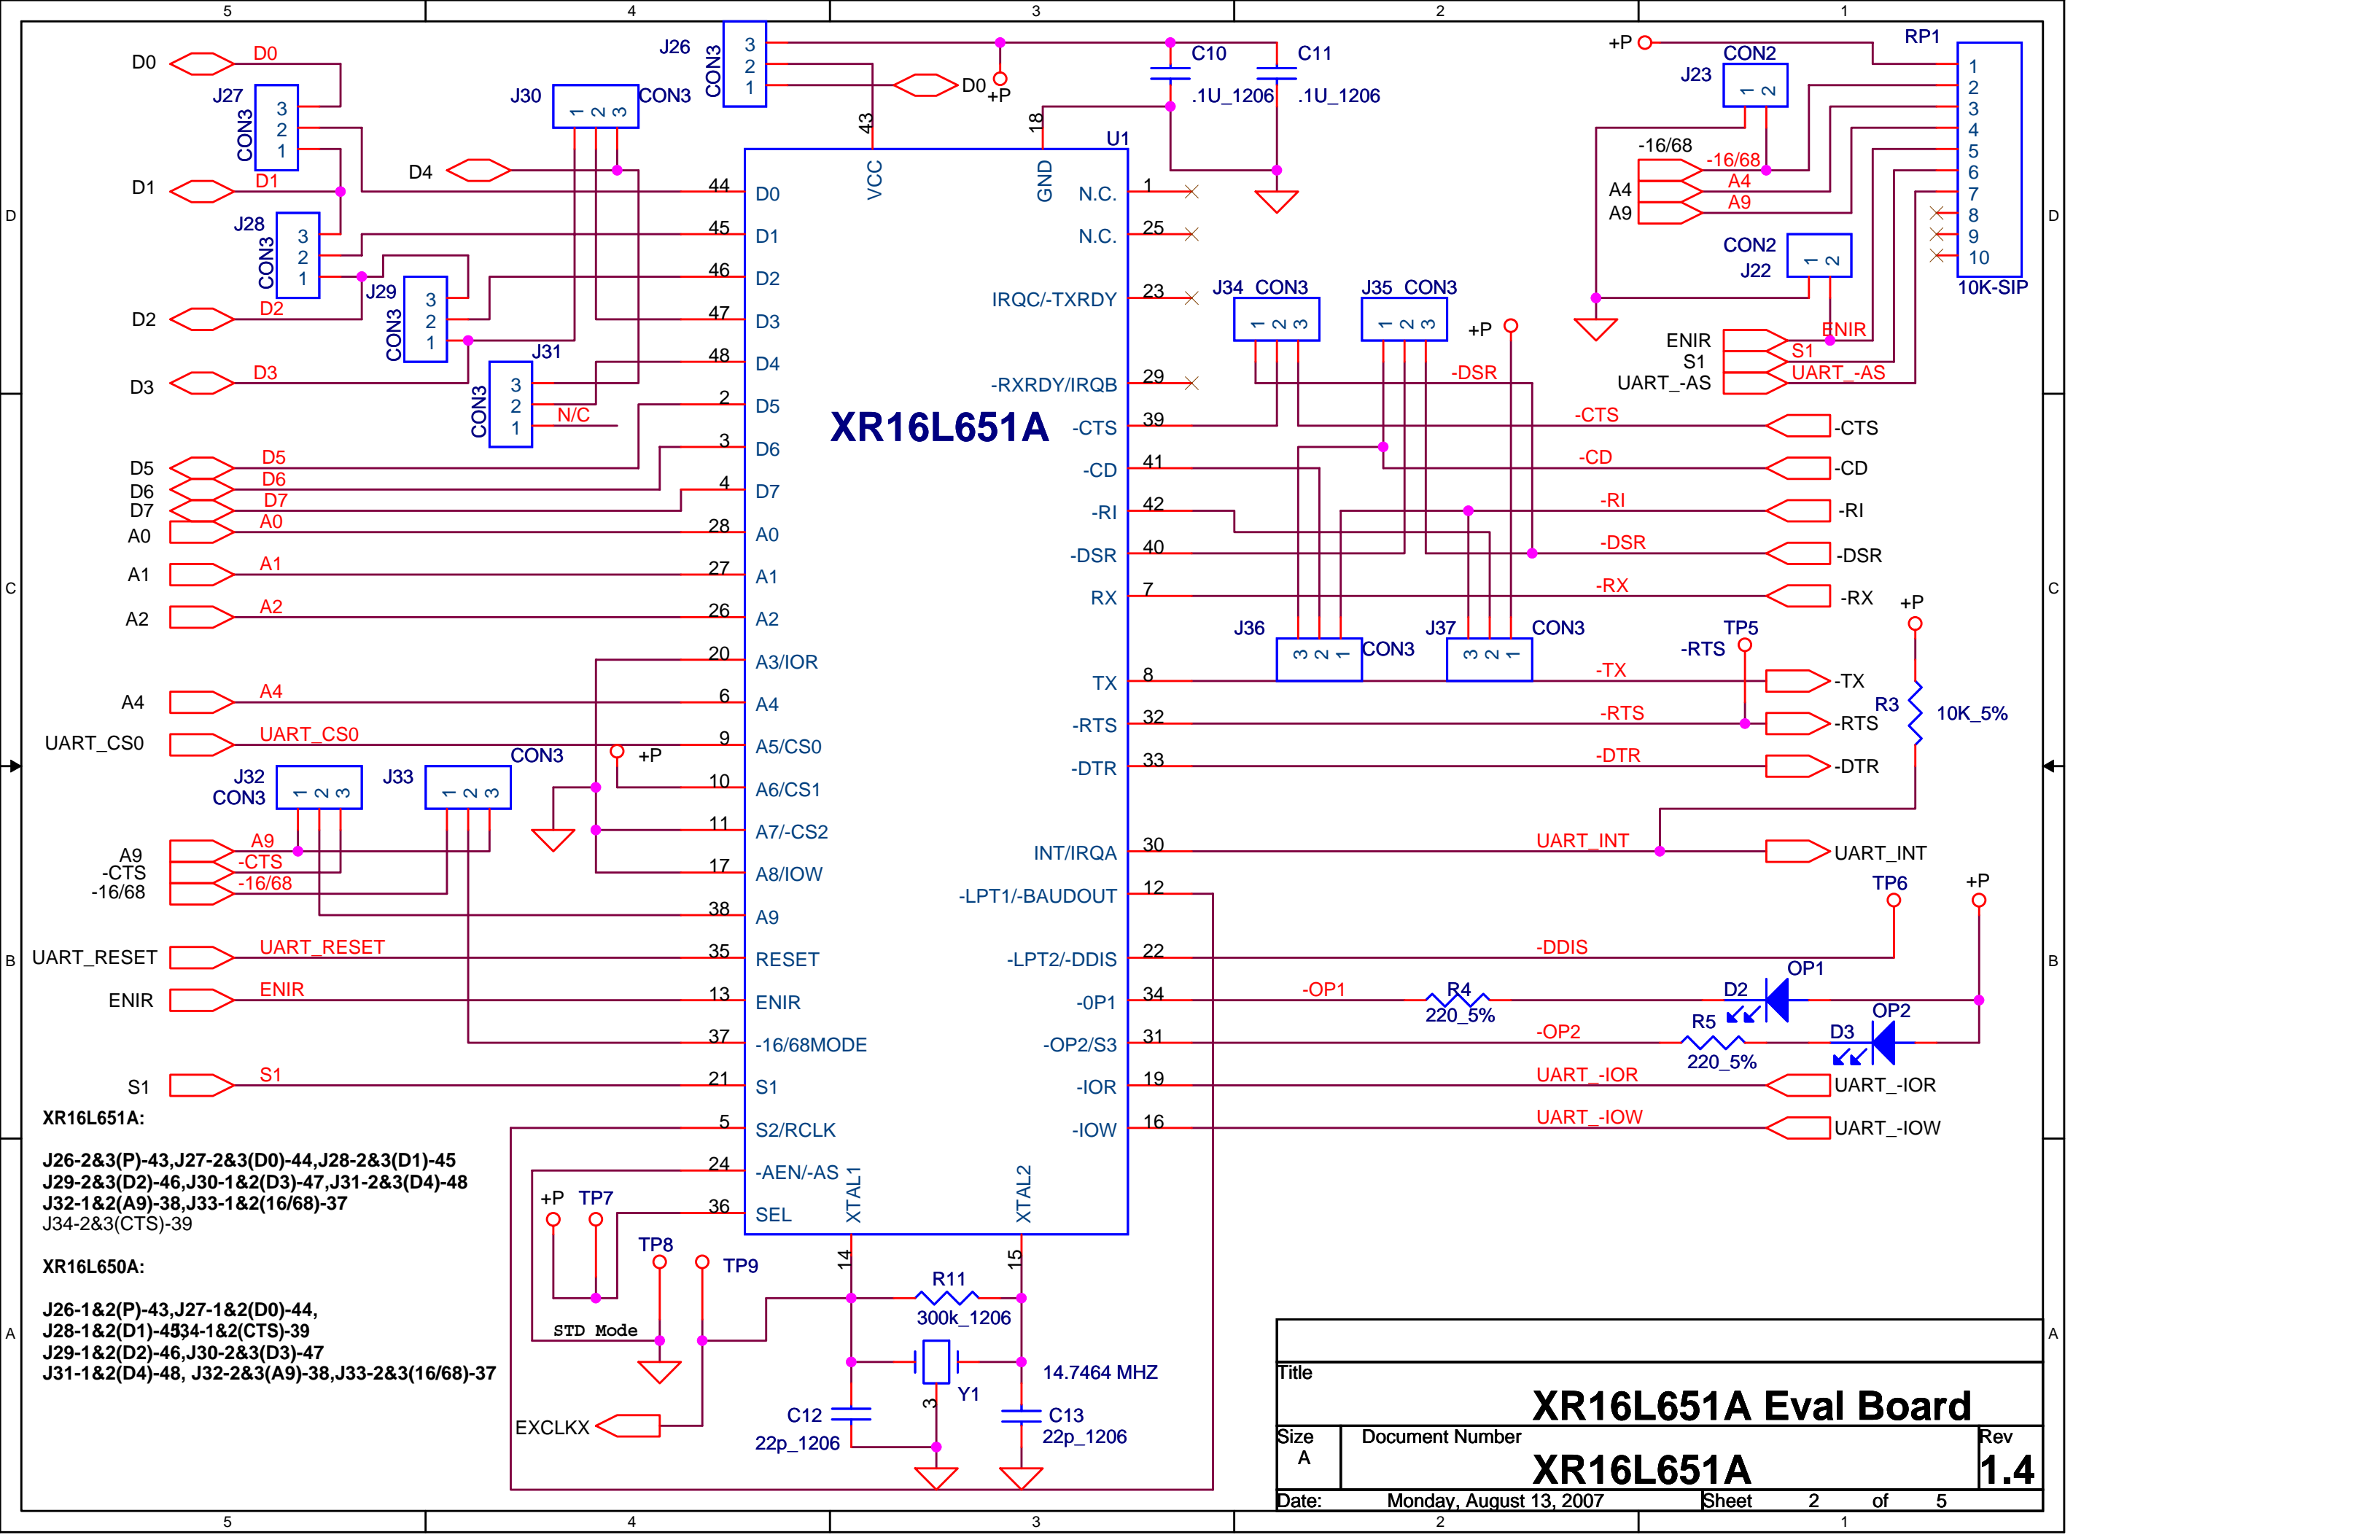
5 4 3 2 1

D0 D0
J27 CON3 3 2 1
D1 D1
J28 CON3 3 2 1
D2 D2
J29 CON3 3 2 1
D3 D3
J30 1 2 3 CON3
J31 CON3 3 2 1 N/C
D4
J26 CON3 3 2 1
D0 +P
C10 .1U_1206
C11 .1U_1206
43 VCC 18 GND
U1

D5 D5
D6 D6
D7 D7
A0 A0
A1 A1
A2 A2
A4 A4
UART_CS0 UART_CS0
J32 CON3 1 2 3
J33 1 2 3
CON3 +P
A9 A9
-CTS -CTS
-16/68 -16/68
UART_RESET UART_RESET
ENIR ENIR
S1 S1

XR16L651A

44 D0
45 D1
46 D2
47 D3
48 D4
2 D5
3 D6
4 D7
28 A0
27 A1
26 A2
20 A3/IOR
6 A4
9 A5/CS0
10 A6/CS1
11 A7/-CS2
17 A8/IOW
38 A9
35 RESET
13 ENIR
37 -16/68MODE
21 S1
5 S2/RCLK
24 -AEN/-AS
36 SEL
XTAL1 XTAL2

N.C. 1
N.C. 25
IRQC/-TXRDY 23
-RXRDY/IRQB 29
-CTS 39
-CD 41
-RI 42
-DSR 40
RX 7
TX 8
-RTS 32
-DTR 33
INT/IRQA 30
-LPT1/-BAUDOUT 12
-LPT2/-DDIS 22
-0P1 34
-OP2/S3 31
-IOR 19
-IOW 16

+P RP1
J23 CON2 1 2
1 2 3 4 5 6 7 8 9 10
10K-SIP
-16/68 -16/68
A4 A4
A9 A9
CON2 J22 1 2
J34 CON3 1 2 3
J35 CON3 1 2 3
+P
ENIR ENIR
S1 S1
UART_-AS UART_-AS
-DSR
-CTS -CTS
-CD -CD
-RI -RI
-DSR -DSR
-RX -RX
J36 3 2 1 CON3
J37 3 2 1 CON3
TP5 -RTS
+P
-TX -TX
-RTS -RTS
R3 10K_5%
-DTR -DTR
UART_INT UART_INT
TP6 +P
-DDIS
OP1 D2
-OP1 R4 220_5%
OP2 D3
-OP2 R5 220_5%
UART_-IOR UART_-IOR
UART_-IOW UART_-IOW

XR16L651A:

J26-2&3(P)-43,J27-2&3(D0)-44,J28-2&3(D1)-45
J29-2&3(D2)-46,J30-1&2(D3)-47,J31-2&3(D4)-48
J32-1&2(A9)-38,J33-1&2(16/68)-37
J34-2&3(CTS)-39

XR16L650A:

J26-1&2(P)-43,J27-1&2(D0)-44,
J28-1&2(D1)-45J34-1&2(CTS)-39
J29-1&2(D2)-46,J30-2&3(D3)-47
J31-1&2(D4)-48, J32-2&3(A9)-38,J33-2&3(16/68)-37

+P TP7
STD Mode
TP8 TP9
EXCLKX
14 15
R11 300k_1206
3 Y1
14.7464 MHZ
C12 22p_1206
C13 22p_1206

Title
XR16L651A Eval Board
Size A
Document Number
XR16L651A
Rev 1.4
Date: Monday, August 13, 2007 Sheet 2 of 5

D C B A
5 4 3 2 1